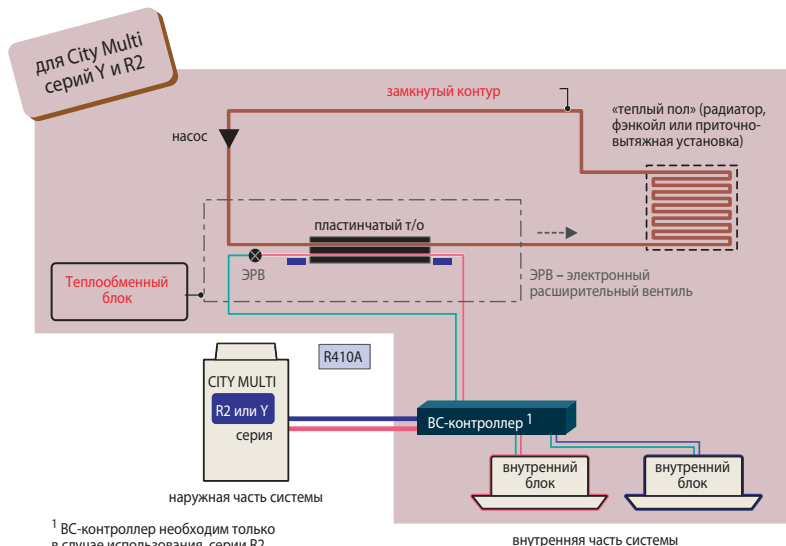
для City Multi серий Y и R2

замкнутый контур

«теплый пол» (радиатор, фэнкойл или приточно-вытяжная установка)

насос

пластинчатый т/о

ЭРВ

Теплообменный блок

ЭРВ – электронный расширительный вентиль

R410A

CITY MULTI

R2 или Y

серия

BC-контроллер $^1$

внутренний блок

внутренний блок

наружная часть системы

$^1$ BC-контроллер необходим только в случае использования серии R2

внутренняя часть системы